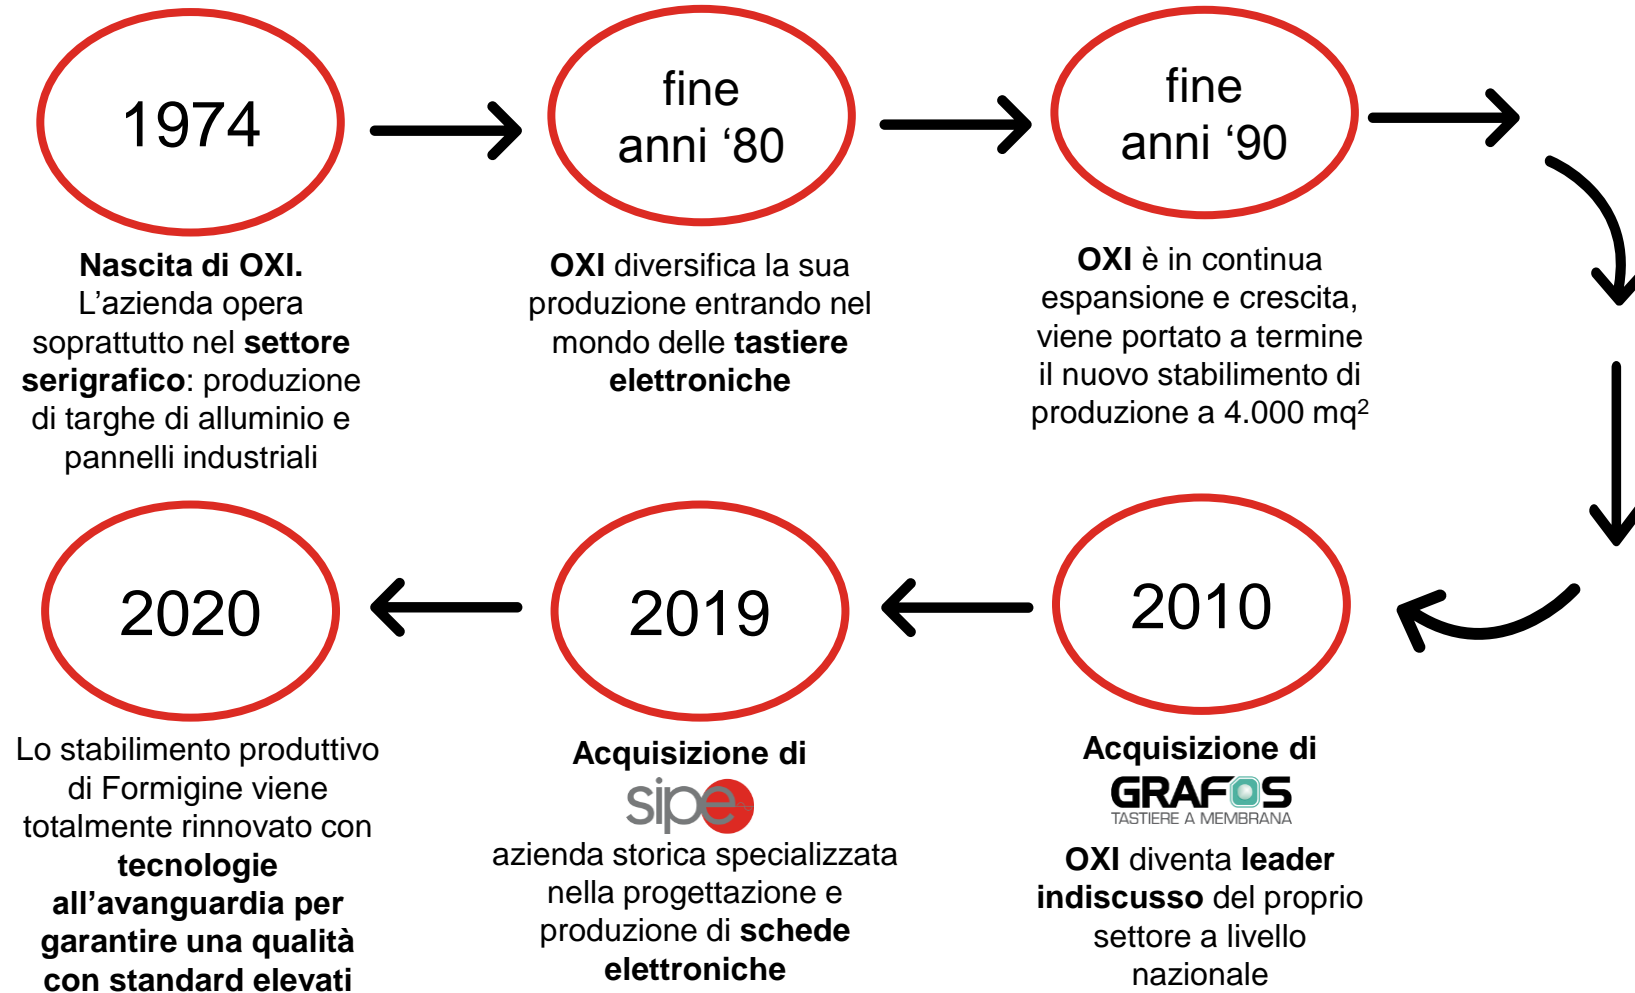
1974

Nascita di OXI. L’azienda opera soprattutto nel settore serigrafico: produzione di targhe di alluminio e pannelli industriali

fine anni ‘80

OXI diversifica la sua produzione entrando nel mondo delle tastiere elettroniche

fine anni ‘90

OXI è in continua espansione e crescita, viene portato a termine il nuovo stabilimento di produzione a 4.000 mq$^2$

2010

Acquisizione di GRAFOS TASTIERE A MEMBRANA

OXI diventa leader indiscusso del proprio settore a livello nazionale

2019

Acquisizione di sipe

azienda storica specializzata nella progettazione e produzione di schede elettroniche

2020

Lo stabilimento produttivo di Formigine viene totalmente rinnovato con tecnologie all’avanguardia per garantire una qualità con standard elevati